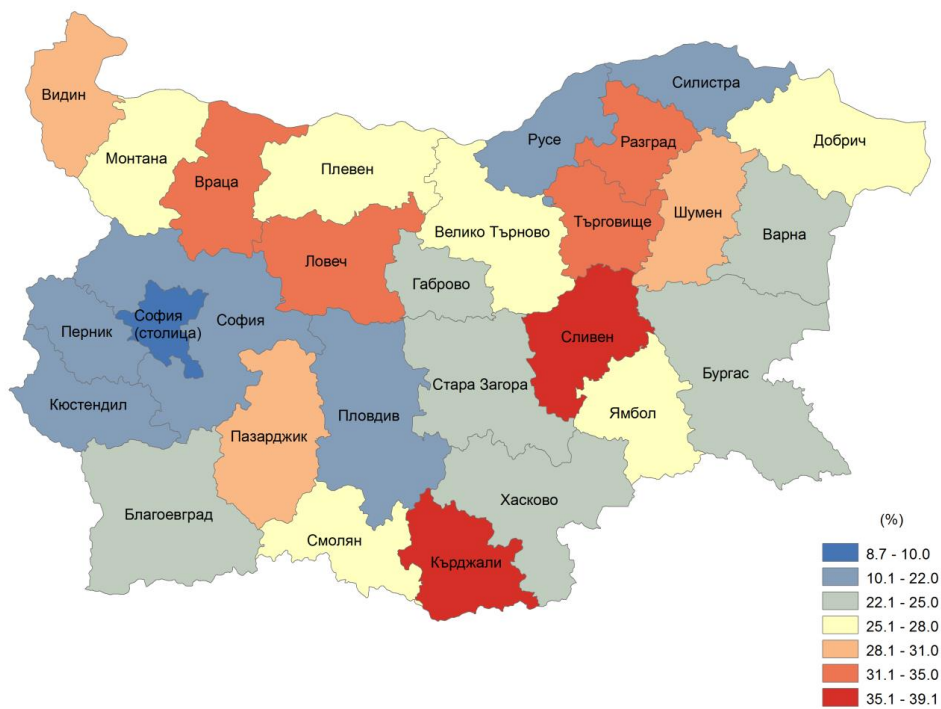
Видин
Монтана
Враца
Плевен
Силистра
Русе
Разград
Добрич
Велико Търново
Търговище
Шумен
Ловеч
Варна
София (столица)
София
Перник
Габрово
Сливен
Кюстендил
Стара Загора
Бургас
Пловдив
Ямбол
Пазарджик
Хасково
Благоевград
Смолян
Кърджали

(%)
8.7 - 10.0
10.1 - 22.0
22.1 - 25.0
25.1 - 28.0
28.1 - 31.0
31.1 - 35.0
35.1 - 39.1